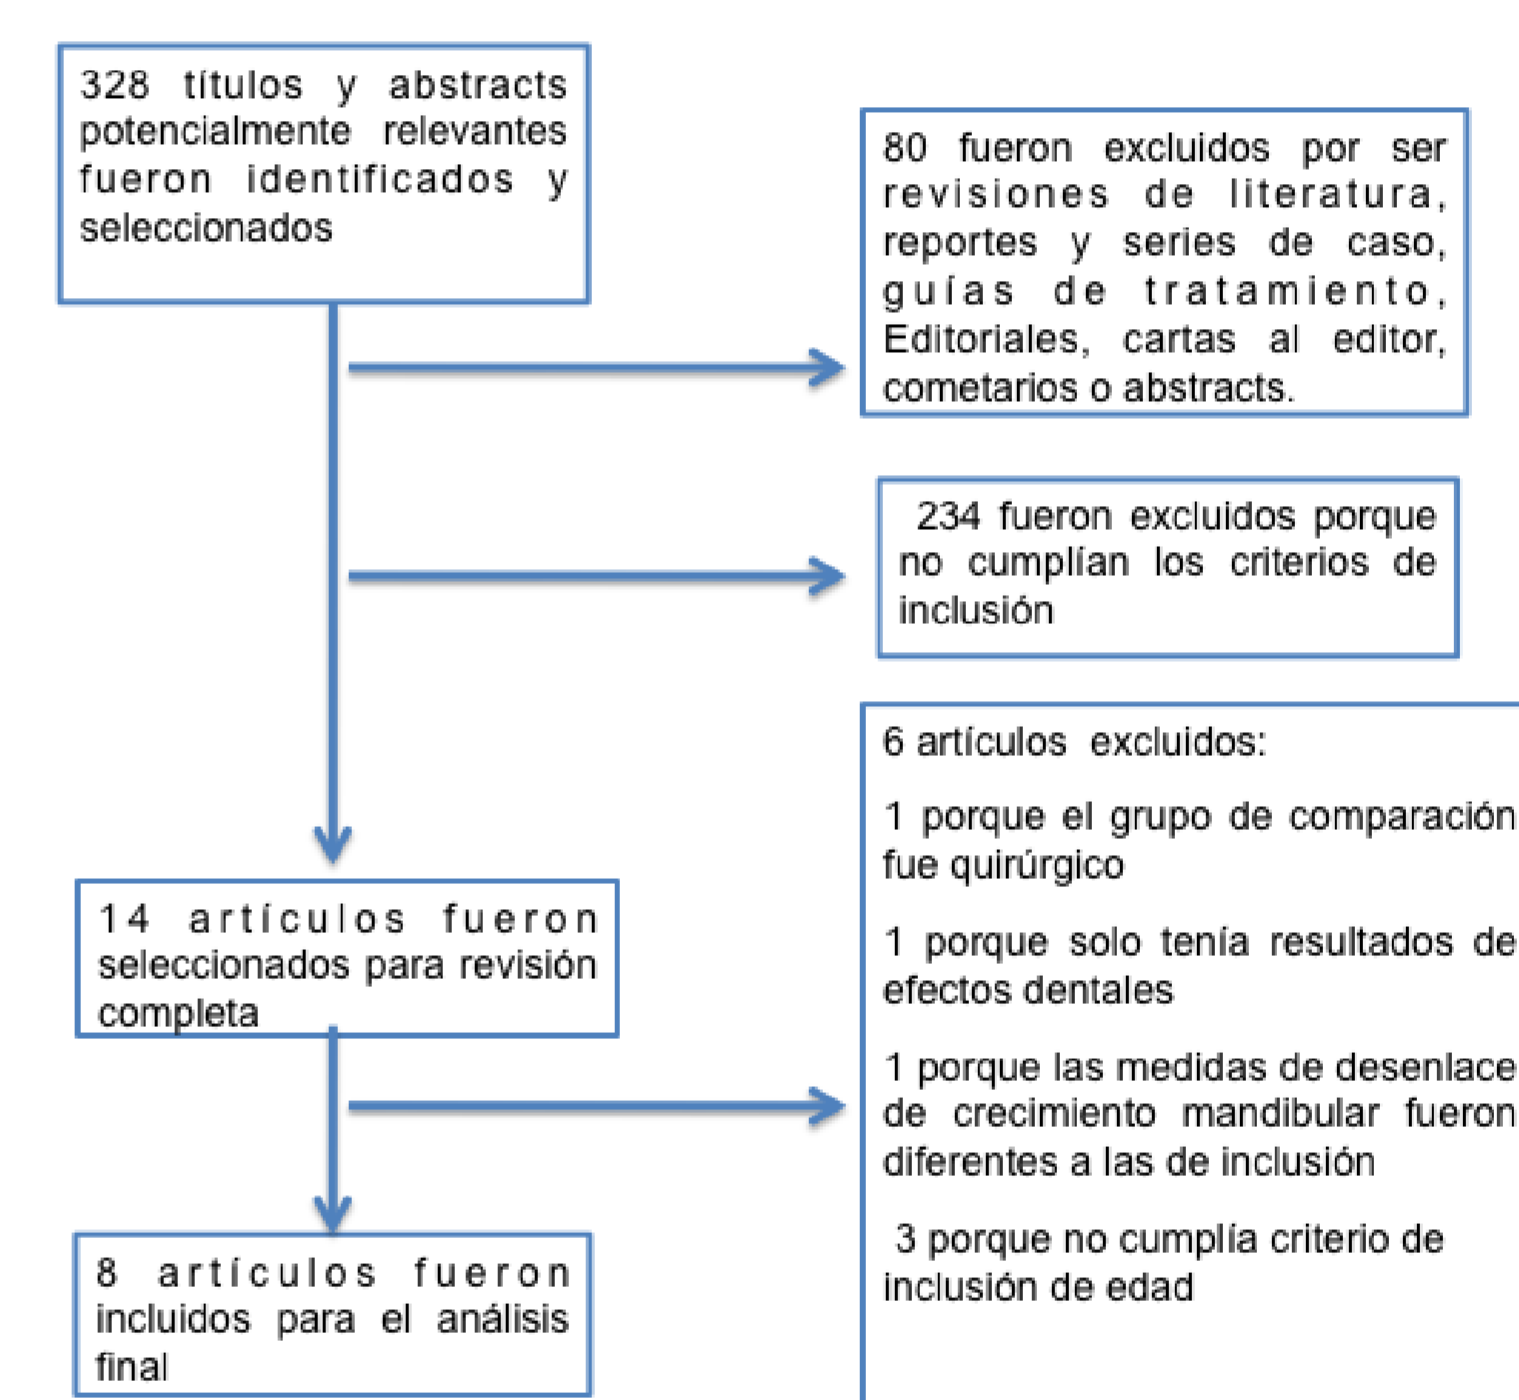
328 títulos y abstracts potencialmente relevantes fueron identificados y seleccionados

80 fueron excluidos por ser revisiones de literatura, reportes y series de caso, guías de tratamiento, Editoriales, cartas al editor, cometarios o abstracts.

234 fueron excluidos porque no cumplían los criterios de inclusión

6 artículos excluidos:

1 porque el grupo de comparación fue quirúrgico

1 porque solo tenía resultados de efectos dentales

1 porque las medidas de desenlace de crecimiento mandibular fueron diferentes a las de inclusión

3 porque no cumplía criterio de inclusión de edad

14 artículos fueron seleccionados para revisión completa

8 artículos fueron incluidos para el análisis final